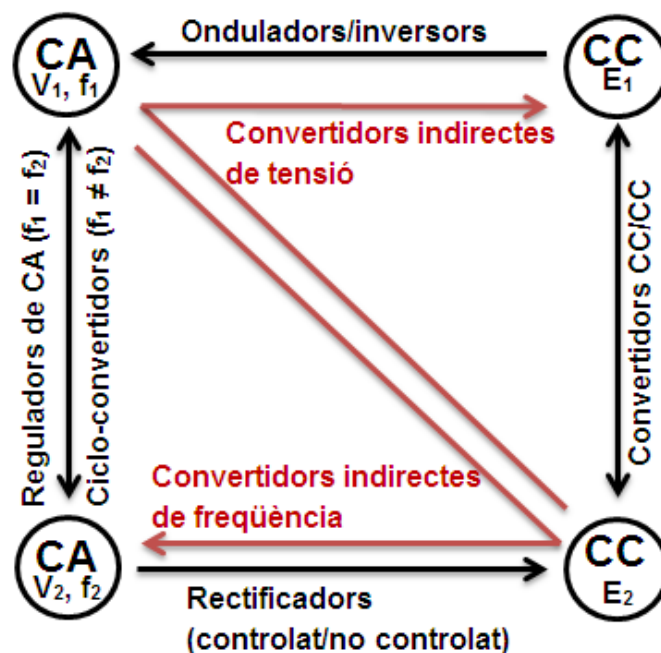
CA
$V_1$, $f_1$

Onduladors/inversors

CC
$E_1$

Convertidors indirectes de tensió

Reguladors de CA ($f_1 = f_2$)

Ciclo-convertidors ($f_1 \neq f_2$)

Convertidors CC/CC

Convertidors indirectes de freqüència

CA
$V_2$, $f_2$

Rectificadors (controlat/no controlat)

CC
$E_2$